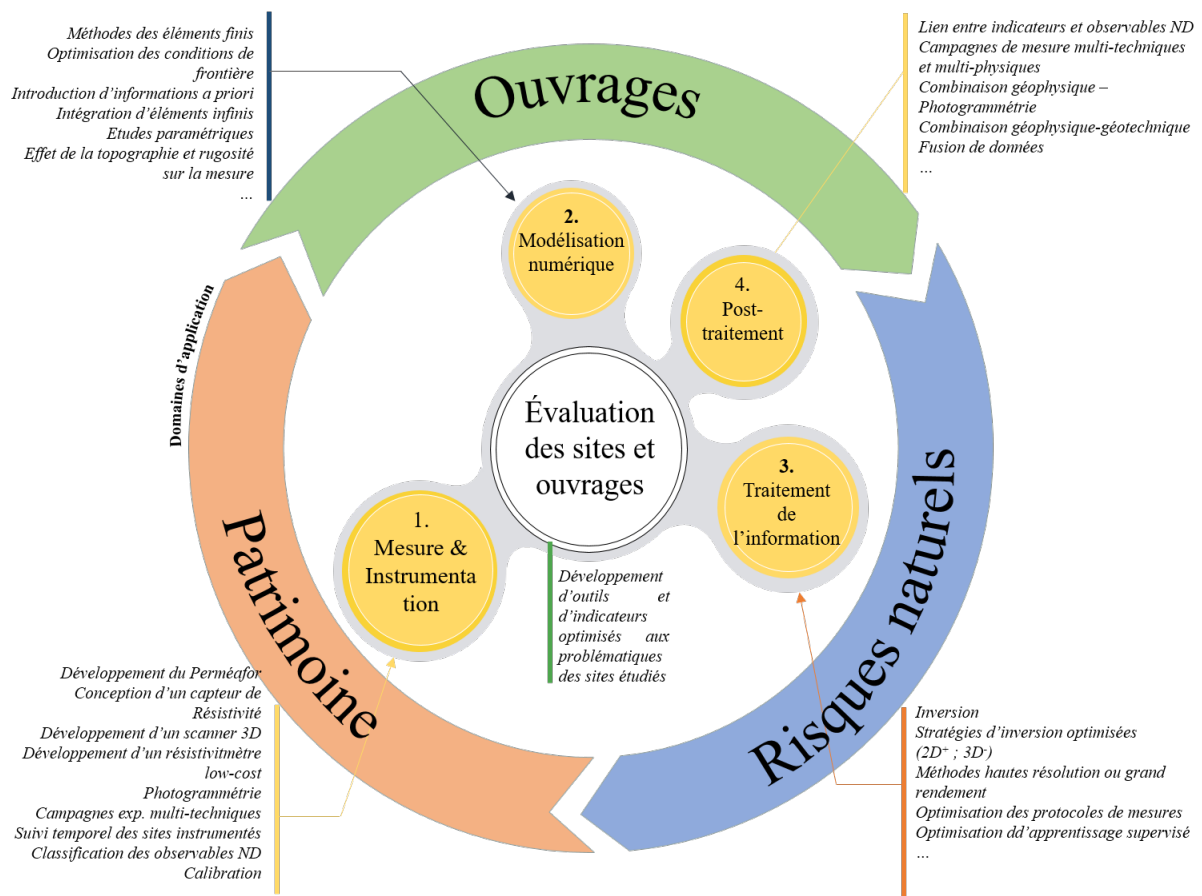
Méthodes des éléments finis
Optimisation des conditions de frontière
Introduction d'informations a priori
Intégration d'éléments infinis
Etudes paramétriques
Effet de la topographie et rugosité sur la mesure
...

Ouvrages

Lien entre indicateurs et observables ND
Campagnes de mesure multi-techniques et multi-physiques
Combinaison géophysique – Photogrammétrie
Combinaison géophysique-géotechnique
Fusion de données
...

2. Modélisation numérique

4. Post-traitement

Domaines d'application

Évaluation des sites et ouvrages

3. Traitement de l'information

1. Mesure & Instrumentation

Développement d'outils et d'indicateurs optimisés aux problématiques des sites étudiés

Patrimoine

Risques naturels

Développement du Perméafor
Conception d'un capteur de Résistivité
Développement d'un scanner 3D
Développement d'un résistivitmètre low-cost
Photogrammétrie
Campagnes exp. multi-techniques
Suivi temporel des sites instrumentés
Classification des observables ND
Calibration

Inversion
Stratégies d'inversion optimisées ($2D^+$ ; $3D^-$)
Méthodes hautes résolution ou grand rendement
Optimisation des protocoles de mesures
Optimisation dd'apprentissage supervisé
...